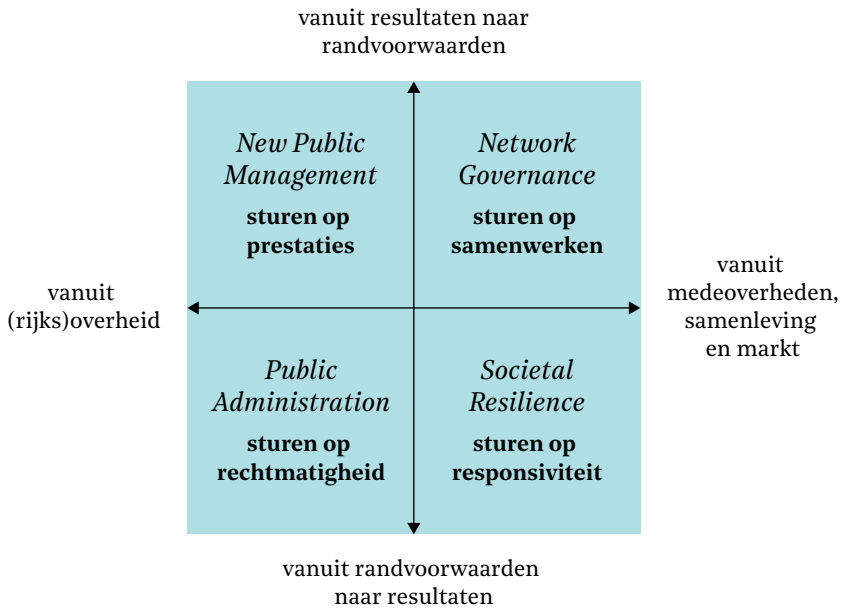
vanuit resultaten naar randvoorwaarden

vanuit (rijks)overheid

*New Public Management*

**sturen op prestaties**

*Network Governance*

**sturen op samenwerken**

vanuit medeoverheden, samenleving en markt

*Public Administration*

**sturen op rechtmatigheid**

*Societal Resilience*

**sturen op responsiviteit**

vanuit randvoorwaarden naar resultaten